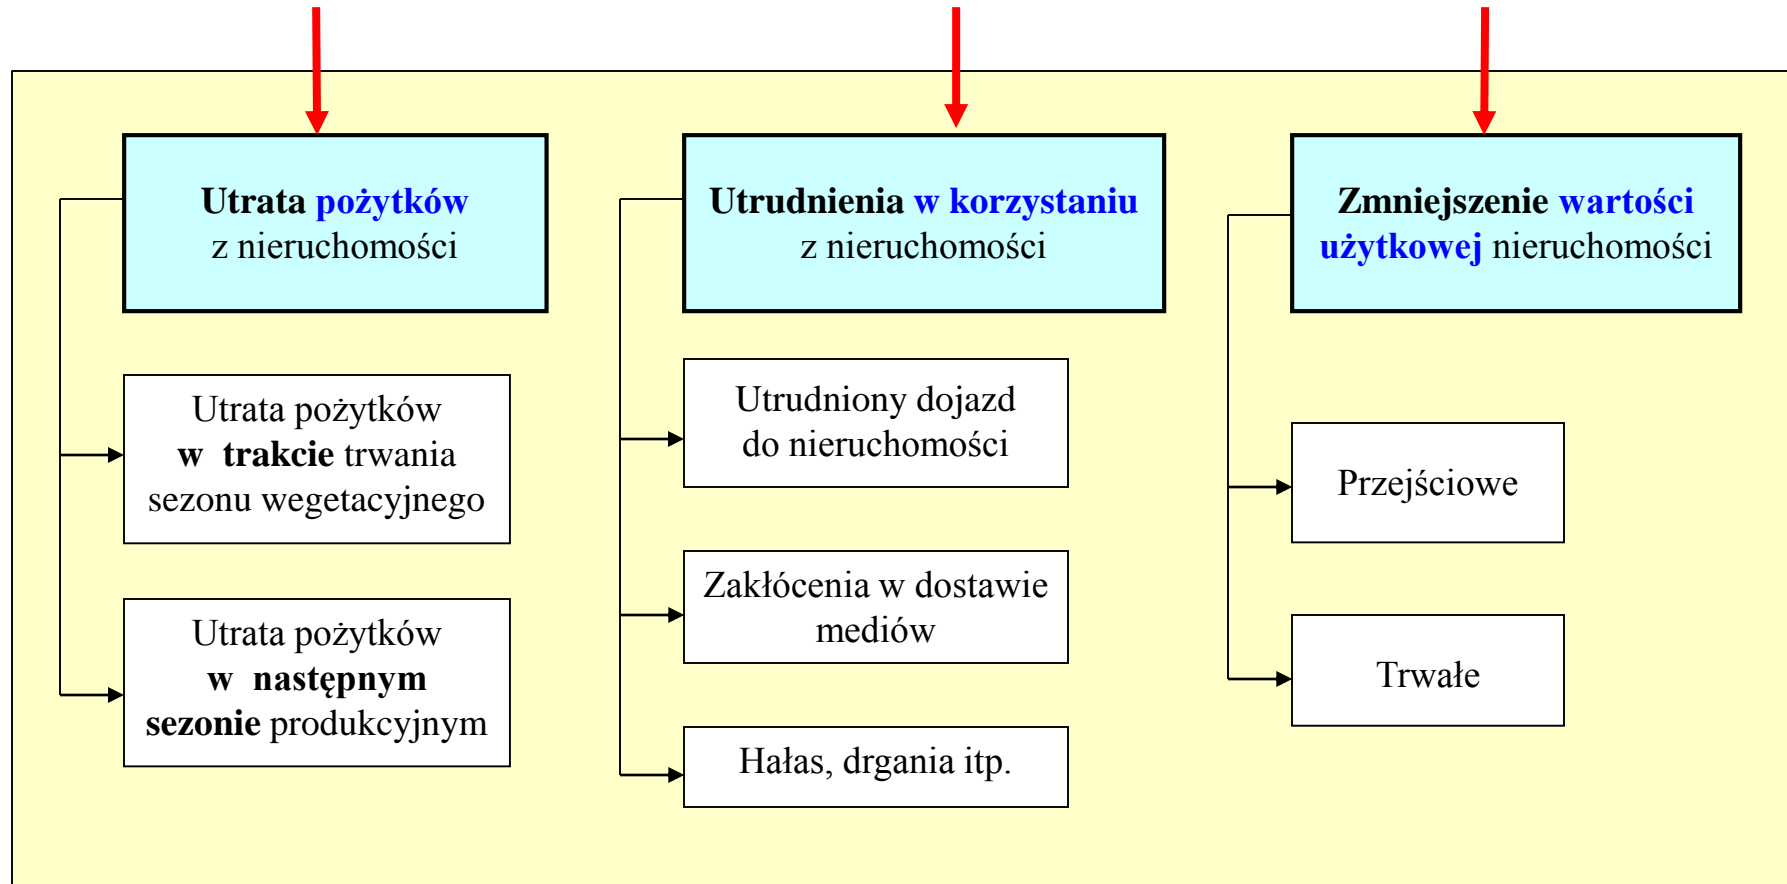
Utrata pożytków z nieruchomości

Utrata pożytków w trakcie trwania sezonu wegetacyjnego

Utrata pożytków w następnym sezonie produkcyjnym

Utrudnienia w korzystaniu z nieruchomości

Utrudniony dojazd do nieruchomości

Zakłócenia w dostawie mediów

Hałas, drgania itp.

Zmniejszenie wartości użytkowej nieruchomości

Przejściowe

Trwałe